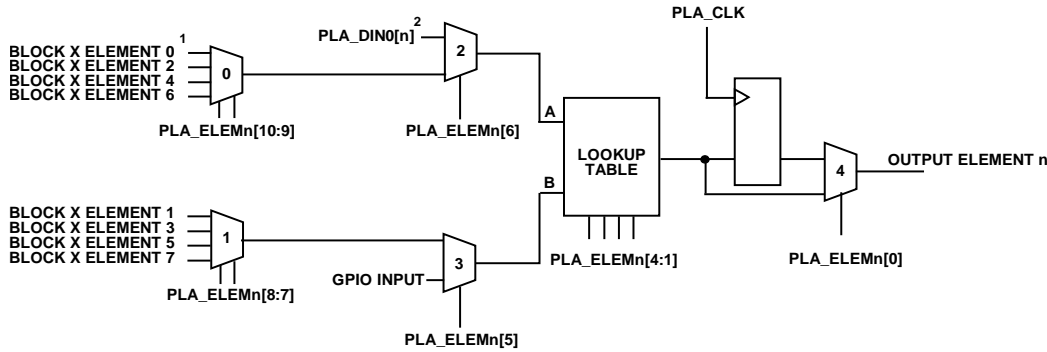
PLA_CLK

1

BLOCK X ELEMENT 0
BLOCK X ELEMENT 2
BLOCK X ELEMENT 4
BLOCK X ELEMENT 6

0

PLA_ELEMn[10:9]

PLA_DIN0[n]$^2$

2

PLA_ELEMn[6]

A

B

LOOKUP TABLE

PLA_ELEMn[4:1]

4

OUTPUT ELEMENT n

PLA_ELEMn[0]

BLOCK X ELEMENT 1
BLOCK X ELEMENT 3
BLOCK X ELEMENT 5
BLOCK X ELEMENT 7

1

PLA_ELEMn[8:7]

GPIO INPUT

3

PLA_ELEMn[5]